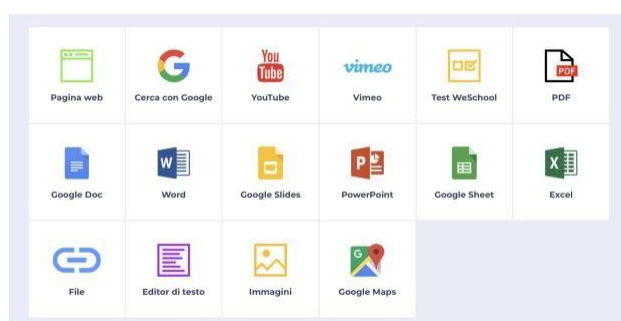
| | | | | | |
|---|---|---|---|---|---|
| Pagina web | Cerca con Google | You Tube YouTube | vimeo Vimeo | Test WeSchool | PDF PDF |
| Google Doc | W Word | Google Slides | P PowerPoint | Google Sheet | X Excel |
| File | Editor di testo | Immagini | G Google Maps | | |